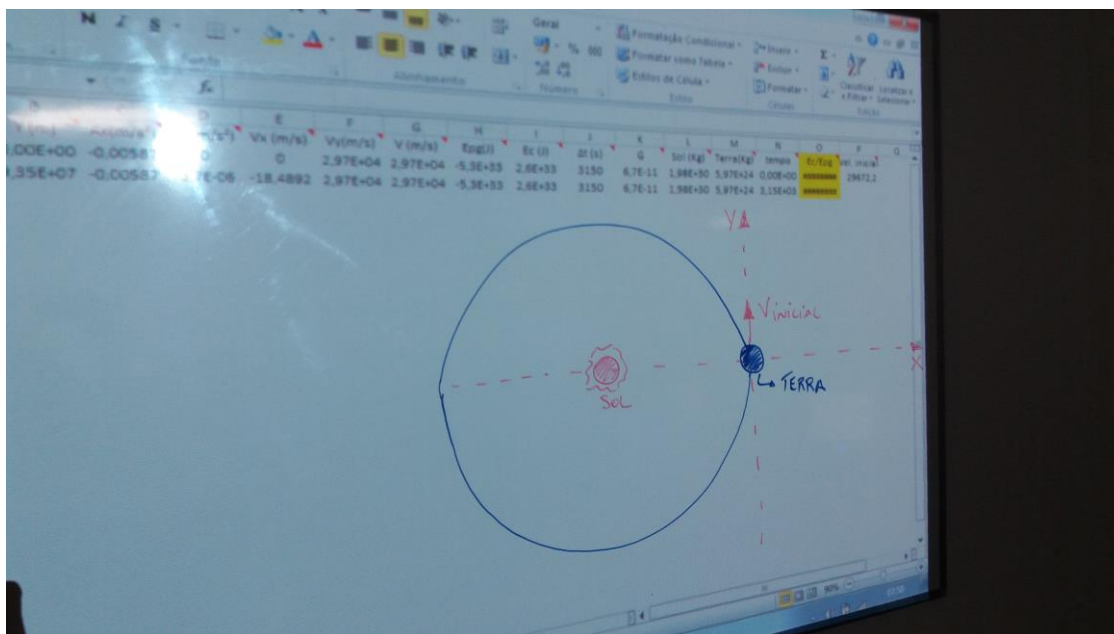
N I S
Fonte
Alinhamento
Geral
% 000
Número
Formatação Condicional
Formatar como Tabela
Estilos de Célula
Estilo
Inserir
Excluir
Formatar
Células
Classificar e Filtrar
Localizar e Selecionar
Edição
fx

| | | D | E | F | G | H | I | J | K | L | M | N | O | P |
|---|---|---|---|---|---|---|---|---|---|---|---|---|---|---|
| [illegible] | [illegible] | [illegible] | Vx (m/s) | Vy(m/s) | V (m/s) | Epg(J) | Ec (J) | Δt (s) | G | Sol (Kg) | Terra(Kg) | tempo | Ec/Epg | Vel. inicial |
| ,00E+00 | -0,00587 | 0 | 0 | 2,97E+04 | 2,97E+04 | -5,3E+33 | 2,6E+33 | 3150 | 6,7E-11 | 1,98E+30 | 5,97E+24 | 0,00E+00 | ######## | 29672,2 |
| ,35E+07 | -0,00587 | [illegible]E-06 | -18,4892 | 2,97E+04 | 2,97E+04 | -5,3E+33 | 2,6E+33 | 3150 | 6,7E-11 | 1,98E+30 | 5,97E+24 | 3,15E+03 | ######## | |

Y
V inicial
X
SOL
TERRA
90%